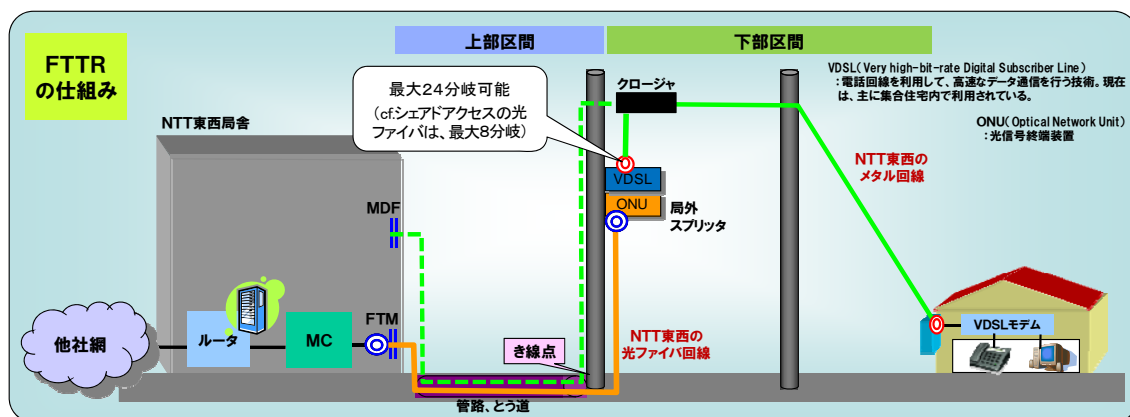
FTTR
の仕組み

上部区間

下部区間

最大24分岐可能
（cf.シェアドアクセスの光ファイバは、最大8分岐）

クロージャ

VDSL（Very high-bit-rate Digital Subscriber Line）
：電話回線を利用して、高速なデータ通信を行う技術。現在は、主に集合住宅内で利用されている。

ONU（Optical Network Unit）
：光信号終端装置

NTT東西局舎

NTT東西の
メタル回線

VDSL

ONU

局外
スプリッタ

MDF

FTM

他社網

ルータ

MC

き線点

NTT東西の
光ファイバ回線

VDSLモデム

管路、とう道